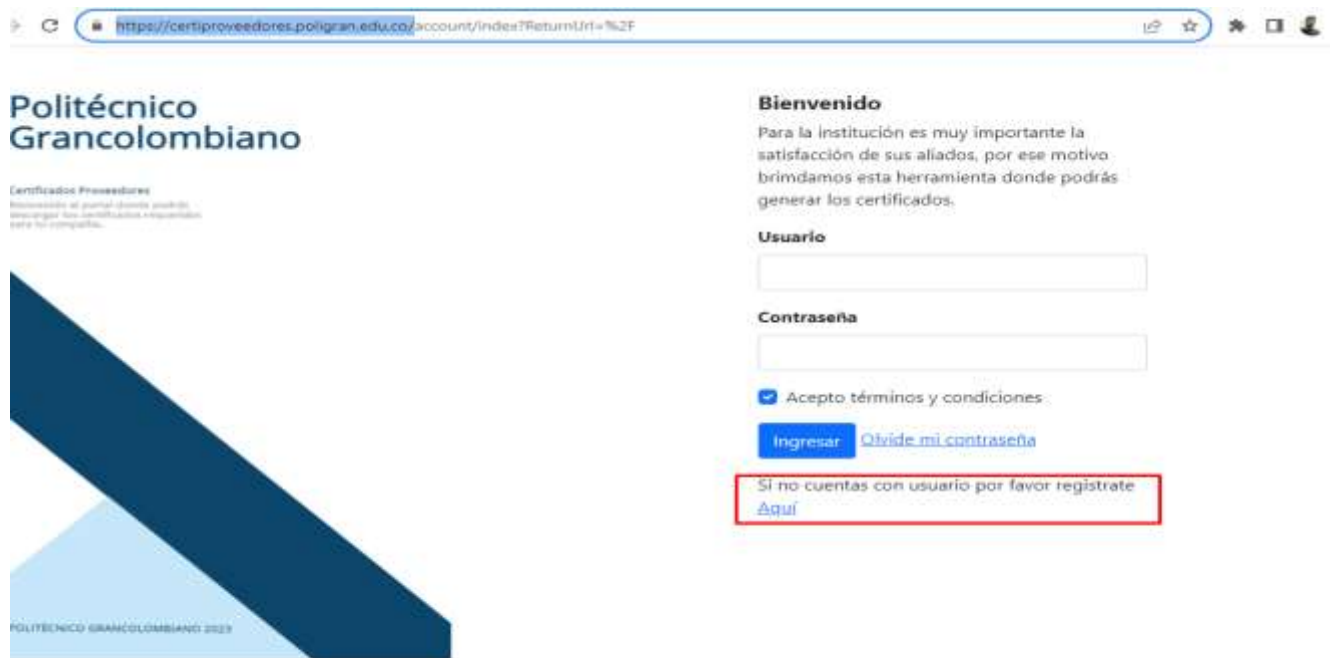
https://certiproveedores.poligran.edu.co/account/index?ReturnUrl=%2F

Politécnico Grancolombiano

Certificados Proveedores

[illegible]

Bienvenido

Para la institución es muy importante la satisfacción de sus aliados, por ese motivo brimdamos esta herramienta donde podrás generar los certificados.

Usuario

Contraseña

Acepto términos y condiciones

Ingresar Olvide mi contraseña

Si no cuentas con usuario por favor registrate Aquí

POLITÉCNICO GRANCOLOMBIANO 2023